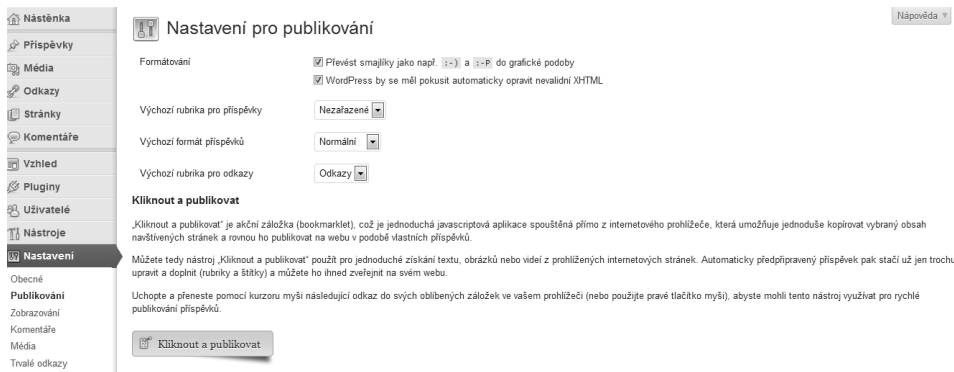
Nástěnka
Příspěvky
Média
Odkazy
Stránky
Komentáře
Vzhled
Pluginy
Uživatelé
Nástroje
Nastavení
Obecné
Publikování
Zobrazování
Komentáře
Média
Trvalé odkazy

Nastavení pro publikování

Nápověda ▼

Formátování
Převést smajlíky jako např. :-) a :-P do grafické podoby
WordPress by se měl pokusit automaticky opravit nevalidní XHTML

Výchozí rubrika pro příspěvky Nezařazené

Výchozí formát příspěvků Normální

Výchozí rubrika pro odkazy Odkazy

Kliknout a publikovat

„Kliknout a publikovat" je akční záložka (bookmarklet), což je jednoduchá javascriptová aplikace spouštěná přímo z internetového prohlížeče, která umožňuje jednoduše kopírovat vybraný obsah navštívených stránek a rovnou ho publikovat na webu v podobě vlastních příspěvků.

Můžete tedy nástroj „Kliknout a publikovat" použít pro jednoduché získání textu, obrázků nebo videí z prohlížených internetových stránek. Automaticky předpřipravený příspěvek pak stačí už jen trochu upravit a doplnit (rubriky a štítky) a můžete ho ihned zveřejnit na svém webu.

Uchopte a přeneste pomocí kurzoru myši následující odkaz do svých oblíbených záložek ve vašem prohlížeči (nebo použijte pravé tlačítko myši), abyste mohli tento nástroj využívat pro rychlé publikování příspěvků.

Kliknout a publikovat